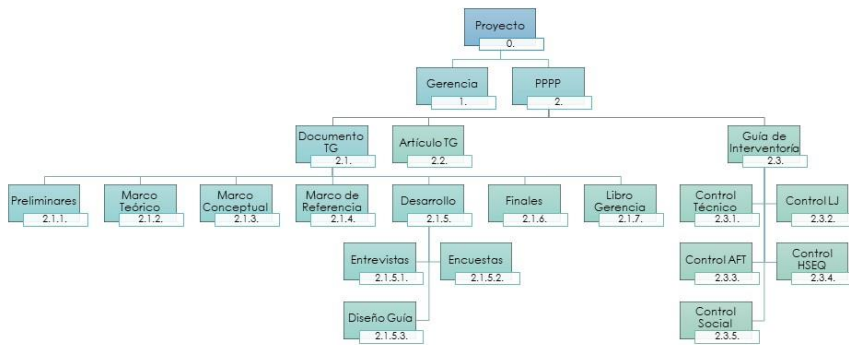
Proyecto
0.

Gerencia
1.

PPPP
2.

Documento TG
2.1.

Artículo TG
2.2.

Guía de Interventoría
2.3.

Preliminares
2.1.1.

Marco Teórico
2.1.2.

Marco Conceptual
2.1.3.

Marco de Referencia
2.1.4.

Desarrollo
2.1.5.

Finales
2.1.6.

Libro Gerencia
2.1.7.

Entrevistas
2.1.5.1.

Encuestas
2.1.5.2.

Diseño Guía
2.1.5.3.

Control Técnico
2.3.1.

Control LJ
2.3.2.

Control AFT
2.3.3.

Control HSEQ
2.3.4.

Control Social
2.3.5.